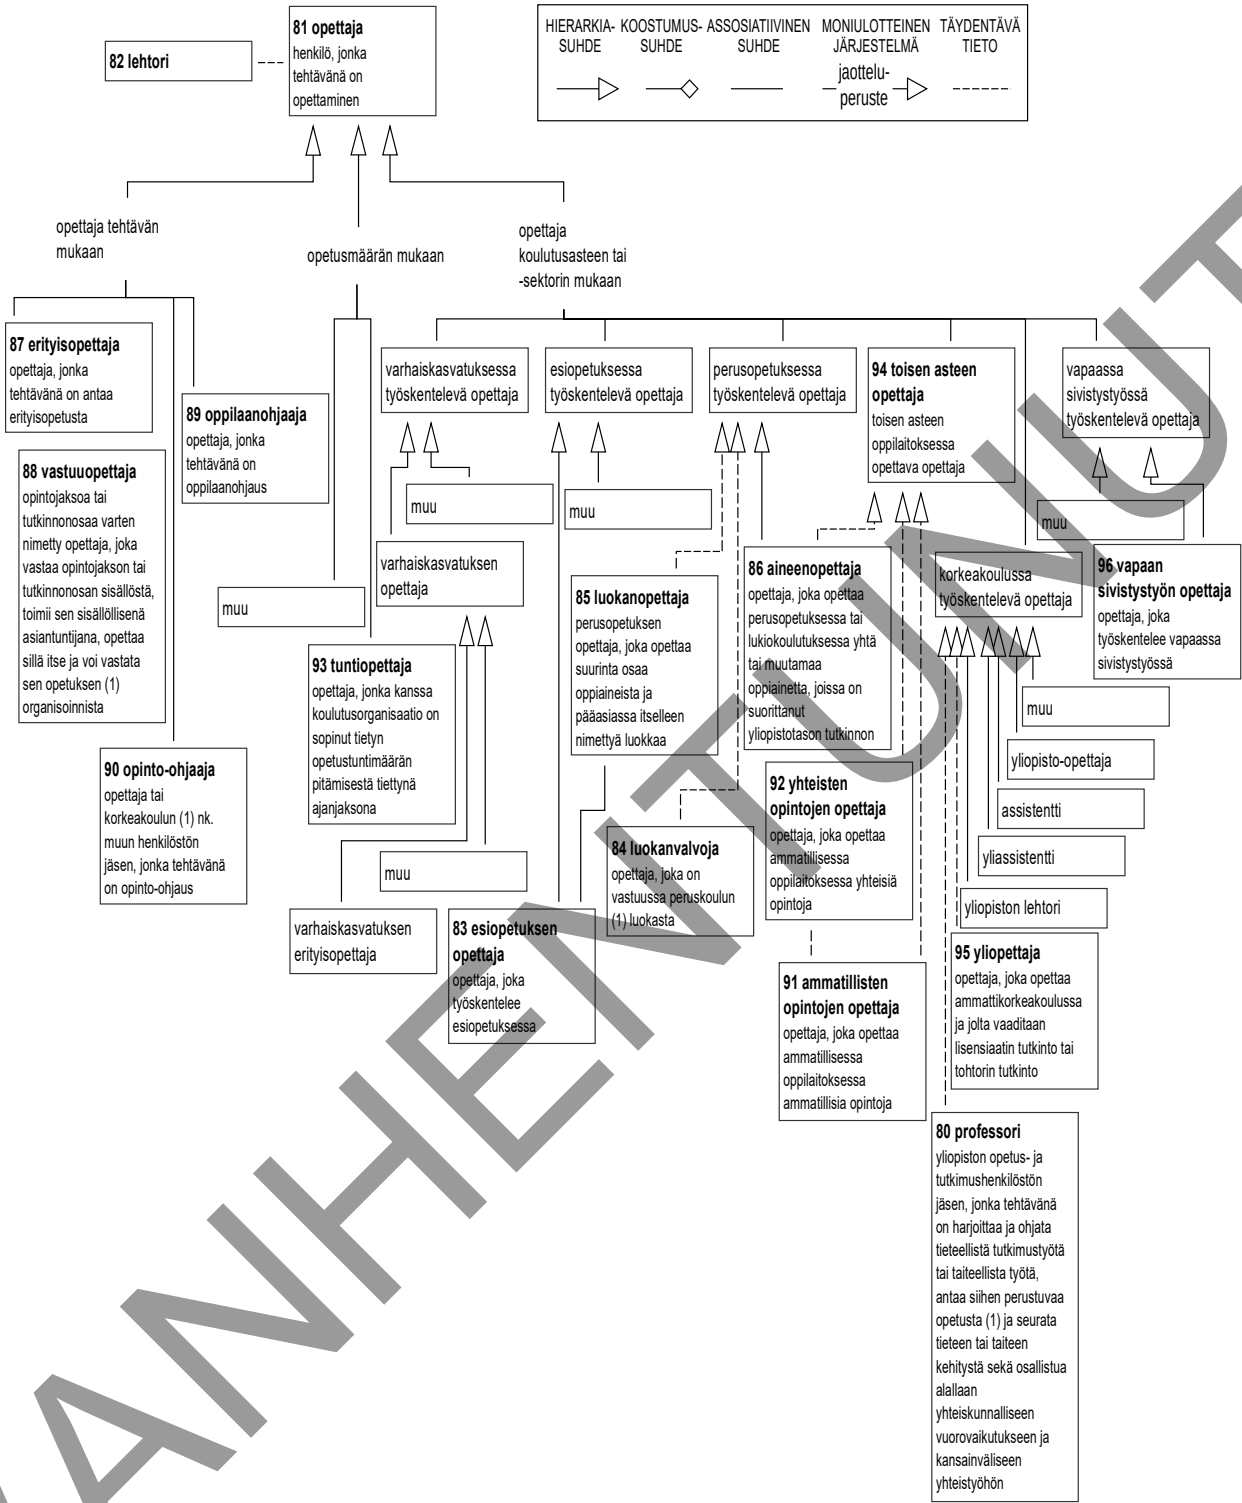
82 lehtori

81 opettaja
henkilö, jonka tehtävänä on opettaminen

HIERARKIA-SUHDE KOOSTUMUS-SUHDE ASSOSIATIIVINEN SUHDE MONIULOTTEINEN JÄRJESTELMÄ TÄYDENTÄVÄ TIETO
jaottelu-peruste

opettaja tehtävän mukaan

opetusmäärän mukaan

opettaja koulutusasteen tai -sektorin mukaan

87 erityisopettaja
opettaja, jonka tehtävänä on antaa erityisopetusta

88 vastuuopettaja
opintojaksoa tai tutkinnonosaa varten nimetty opettaja, joka vastaa opintojakson tai tutkinnonosan sisällöstä, toimii sen sisällöllisenä asiantuntijana, opettaa sillä itse ja voi vastata sen opetuksen (1) organisoinnista

89 oppilaanohjaaja
opettaja, jonka tehtävänä on oppilaanohjaus

90 opinto-ohjaaja
opettaja tai korkeakoulun (1) nk. muun henkilöstön jäsen, jonka tehtävänä on opinto-ohjaus

muu

varhaiskasvatuksessa työskentelevä opettaja

muu

varhaiskasvatuksen opettaja

93 tuntiopettaja
opettaja, jonka kanssa koulutusorganisaatio on sopinut tietyn opetustuntimäärän pitämisestä tiettynä ajanjaksona

muu

varhaiskasvatuksen erityisopettaja

esiopetuksessa työskentelevä opettaja

muu

83 esiopetuksen opettaja
opettaja, joka työskentelee esiopetuksessa

perusopetuksessa työskentelevä opettaja

85 luokanopettaja
perusopetuksen opettaja, joka opettaa suurinta osaa oppiaineista ja pääasiassa itselleen nimettyä luokkaa

84 luokanvalvoja
opettaja, joka on vastuussa peruskoulun (1) luokasta

86 aineenopettaja
opettaja, joka opettaa perusopetuksessa tai lukiokoulutuksessa yhtä tai muutamaa oppiainetta, joissa on suoritettanut yliopistotason tutkinnon

94 toisen asteen opettaja
toisen asteen oppilaitoksessa opettava opettaja

92 yhteisten opintojen opettaja
opettaja, joka opettaa ammatillisessa oppilaitoksessa yhteisiä opintoja

91 ammatillisten opintojen opettaja
opettaja, joka opettaa ammatillisessa oppilaitoksessa ammatillisia opintoja

vapaassa sivistystyössä työskentelevä opettaja

muu

96 vapaan sivistystyön opettaja
opettaja, joka työskentelee vapaassa sivistystyössä

korkeakoulussa työskentelevä opettaja

muu

yliopisto-opettaja

assistentti

yliassistentti

yliopiston lehtori

95 yliopettaja
opettaja, joka opettaa ammattikorkeakoulussa ja jolta vaaditaan lisensiaatin tutkinto tai tohtorin tutkinto

80 professori
yliopiston opetus- ja tutkimushenkilöstön jäsen, jonka tehtävänä on harjoittaa ja ohjata tieteellistä tutkimustyötä tai taiteellista työtä, antaa siihen perustuvaa opetusta (1) ja seurata tieteen tai taiteen kehitystä sekä osallistua alallaan yhteiskunnalliseen vuorovaikutukseen ja kansainväliseen yhteistyöhön

LUONNOS ANHENTUNUT